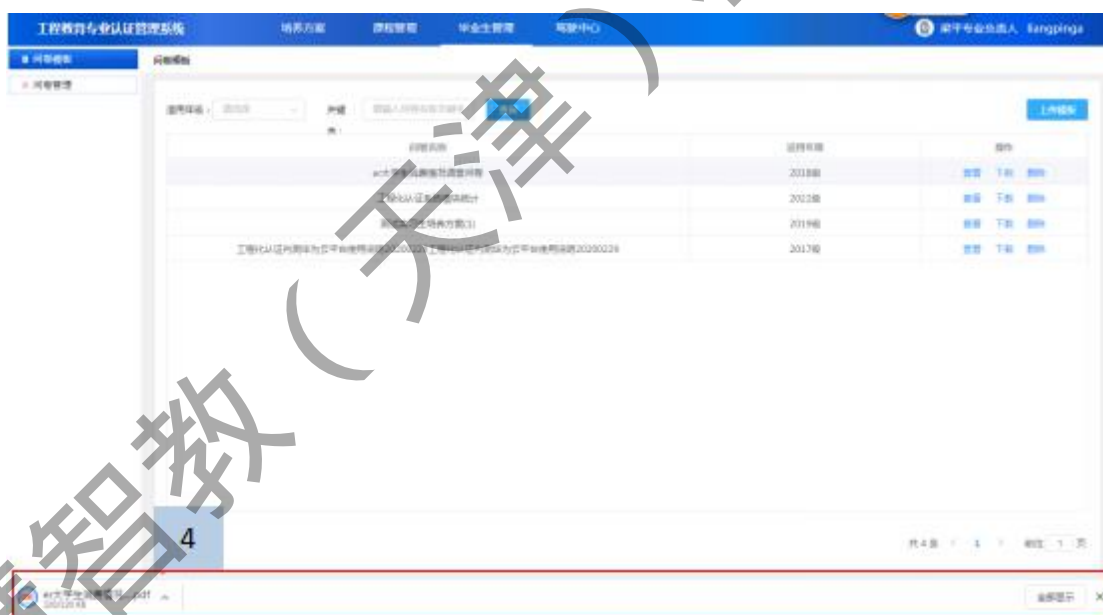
工程教育专业认证管理系统 培养方案 课程管理 毕业生管理 帮助中心 梁平专业负责人 liangpinga

问卷模板
问卷管理

问卷模板

适用年级： 请选择 关键字： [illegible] 查询 上传模板

| 问卷名称 | 适用年级 | 操作 |
|---|---|---|
| ec大学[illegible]调查问卷 | 2018级 | 查看 下载 删除 |
| 工程化认证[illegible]统计 | 2022级 | 查看 下载 删除 |
| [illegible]培养方案(1) | 2019级 | 查看 下载 删除 |
| 工程化认证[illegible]20200229 工程化认证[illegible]20200229 | 2017级 | 查看 下载 删除 |

共4条 < 1 > 前往 1 页

4

ec大学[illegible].pdf

全部显示 ×

智教（天津）